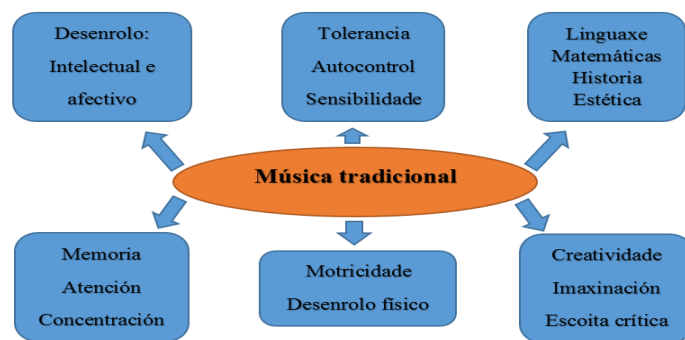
Desenrolo:
Intelectual e
afectivo

Tolerancia
Autocontrol
Sensibilidade

Linguaxe
Matemáticas
Historia
Estética

Música tradicional

Memoria
Atención
Concentración

Motricidade
Desenrolo físico

Creatividade
Imaxinación
Escoita crítica